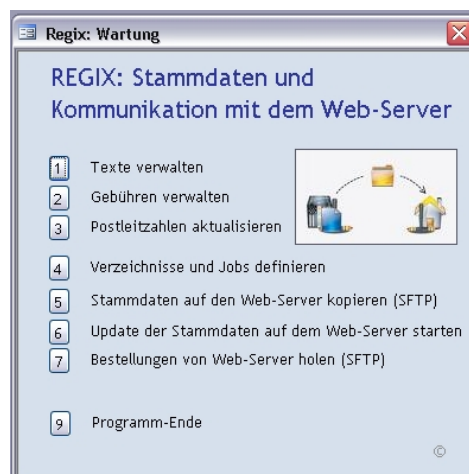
Regix: Wartung

REGIX: Stammdaten und Kommunikation mit dem Web-Server

1 Texte verwalten

2 Gebühren verwalten

3 Postleitzahlen aktualisieren

4 Verzeichnisse und Jobs definieren

5 Stammdaten auf den Web-Server kopieren (SFTP)

6 Update der Stammdaten auf dem Web-Server starten

7 Bestellungen von Web-Server holen (SFTP)

9 Programm-Ende

©